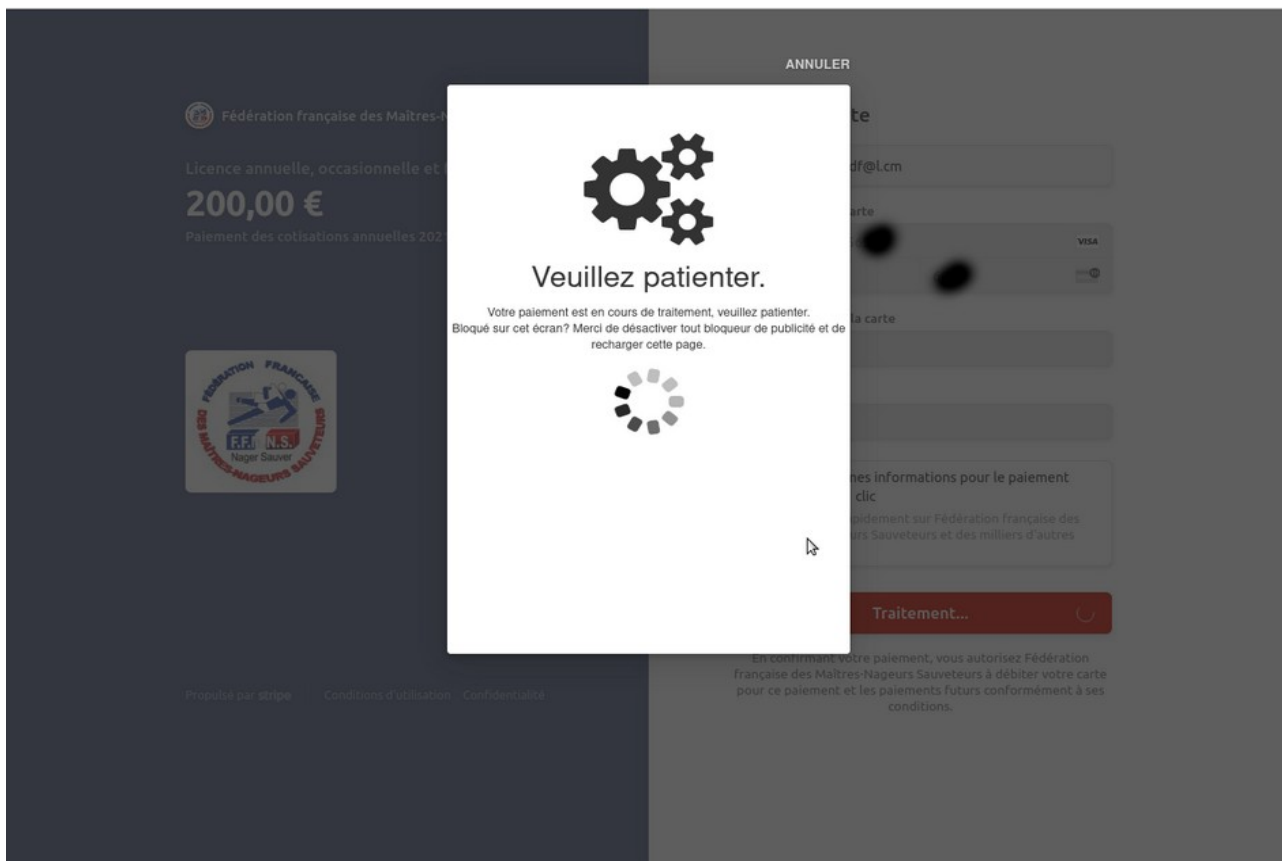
ANNULER

Fédération française des Maîtres-N

Licence annuelle, occasionnelle et

200,00 €

Paiement des cotisations annuelles 202

FÉDÉRATION FRANÇAISE DES MAÎTRES-NAGEURS SAUVETEURS
F.F.M.N.S.
Nager Sauver

Propulsé par stripe | Conditions d'utilisation Confidentialité

Veuillez patienter.

Votre paiement est en cours de traitement, veuillez patienter. Bloqué sur cet écran? Merci de désactiver tout bloqueur de publicité et de recharger cette page.

te

df@l.cm

arte

VISA

la carte

nes informations pour le paiement clic

pidement sur Fédération française des urs Sauveteurs et des milliers d'autres

Traitement...

En confirmant votre paiement, vous autorisez Fédération française des Maîtres-Nageurs Sauveteurs à débiter votre carte pour ce paiement et les paiements futurs conformément à ses conditions.